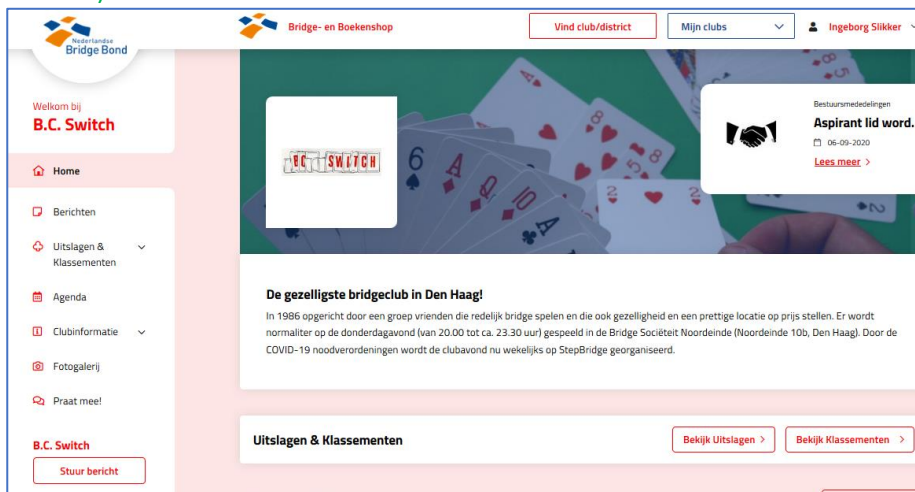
Nederlandse Bridge Bond

Bridge- en Boekenshop

Vind club/district

Mijn clubs

Ingeborg Slikker

Welkom bij

B.C. Switch

Home

Berichten

Uitslagen & Klassementen

Agenda

Clubinformatie

Fotogalerij

Praat mee!

B.C. Switch

Stuur bericht

BC SWITCH

Bestuursmededelingen

Aspirant lid word.

06-09-2020

Lees meer >

De gezelligste bridgeclub in Den Haag!

In 1986 opgericht door een groep vrienden die redelijk bridge spelen en die ook gezelligheid en een prettige locatie op prijs stellen. Er wordt normaliter op de donderdagavond (van 20.00 tot ca. 23.30 uur) gespeeld in de Bridge Sociëteit Noordeinde (Noordeinde 10b, Den Haag). Door de COVID-19 noodverordeningen wordt de clubavond nu wekelijks op StepBridge georganiseerd.

Uitslagen & Klassementen

Bekijk Uitslagen >

Bekijk Klassementen >